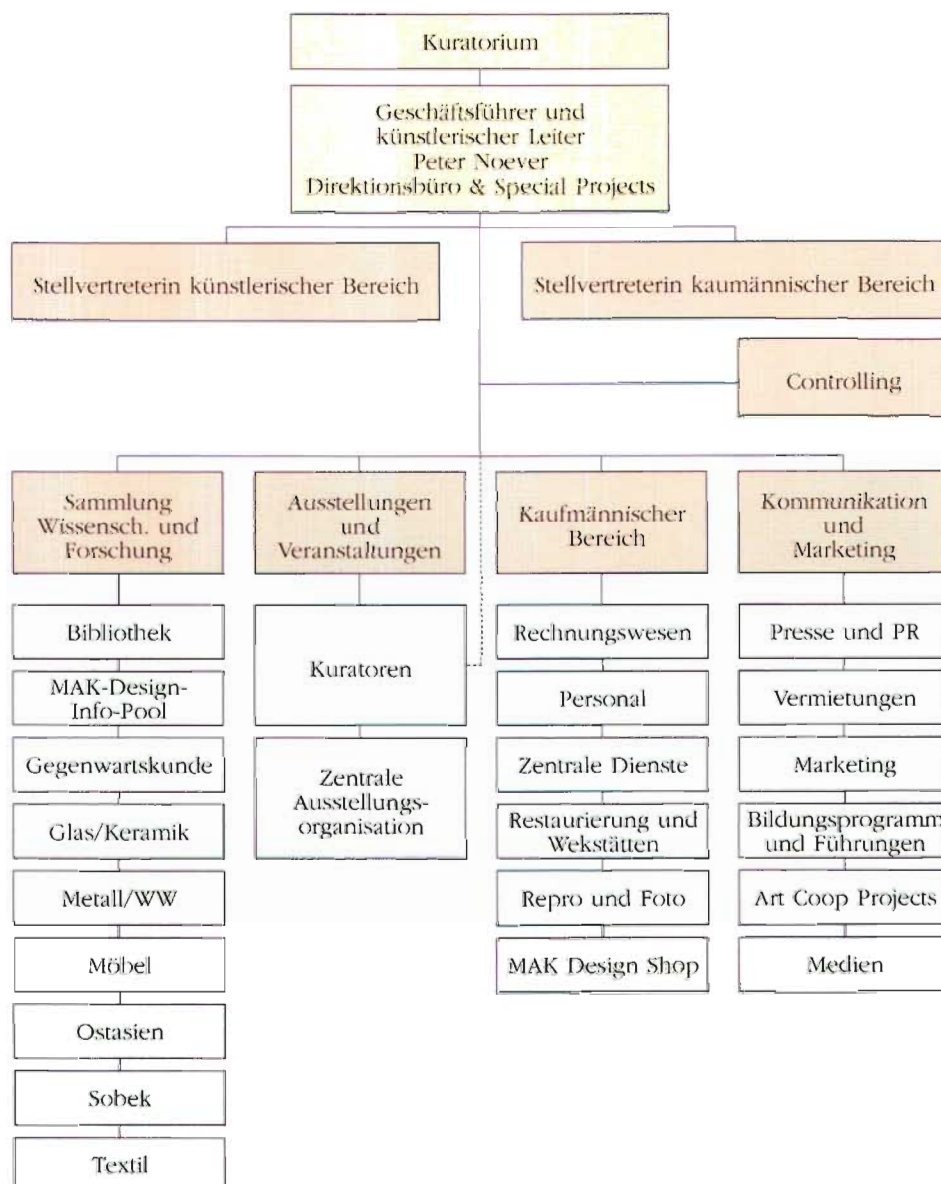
Kuratorium

Geschäftsführer und künstlerischer Leiter
Peter Noever
Direktionsbüro & Special Projects

Stellvertreterin künstlerischer Bereich

Stellvertreterin kaumännischer Bereich

Controlling

Sammlung Wissensch. und Forschung

Bibliothek

MAK-Design-Info-Pool

Gegenwartskunde

Glas/Keramik

Metall/WW

Möbel

Ostasien

Sobek

Textil

Ausstellungen und Veranstaltungen

Kuratoren

Zentrale Ausstellungsorganisation

Kaufmännischer Bereich

Rechnungswesen

Personal

Zentrale Dienste

Restaurierung und Wekstätten

Repro und Foto

MAK Design Shop

Kommunikation und Marketing

Presse und PR

Vermietungen

Marketing

Bildungsprogramm und Führungen

Art Coop Projects

Medien